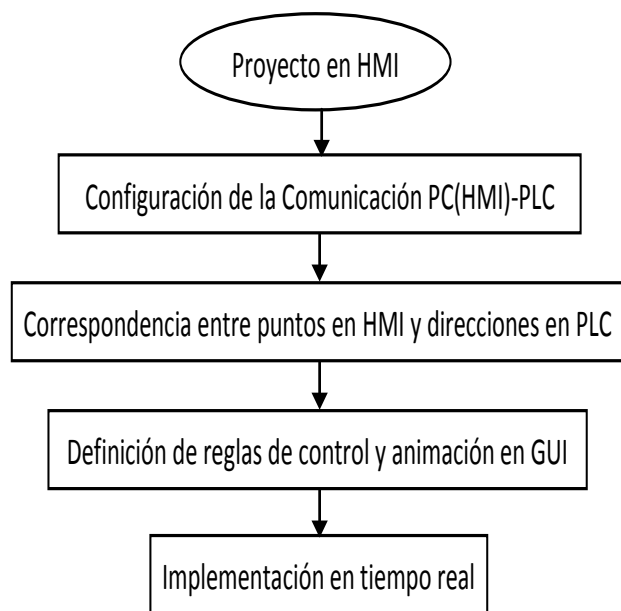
Proyecto en HMI

Configuración de la Comunicación PC(HMI)-PLC

Correspondencia entre puntos en HMI y direcciones en PLC

Definición de reglas de control y animación en GUI

Implementación en tiempo real